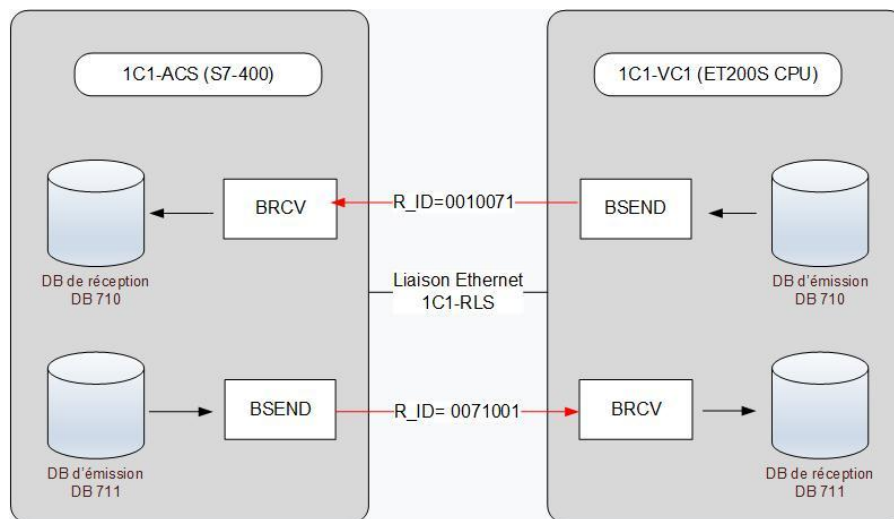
1C1-ACS (S7-400)

1C1-VC1 (ET200S CPU)

BRCV

R_ID=0010071

BSEND

DB de réception
DB 710

Liaison Ethernet
1C1-RLS

DB d'émission
DB 710

BSEND

R_ID= 0071001

BRCV

DB d'émission
DB 711

DB de réception
DB 711